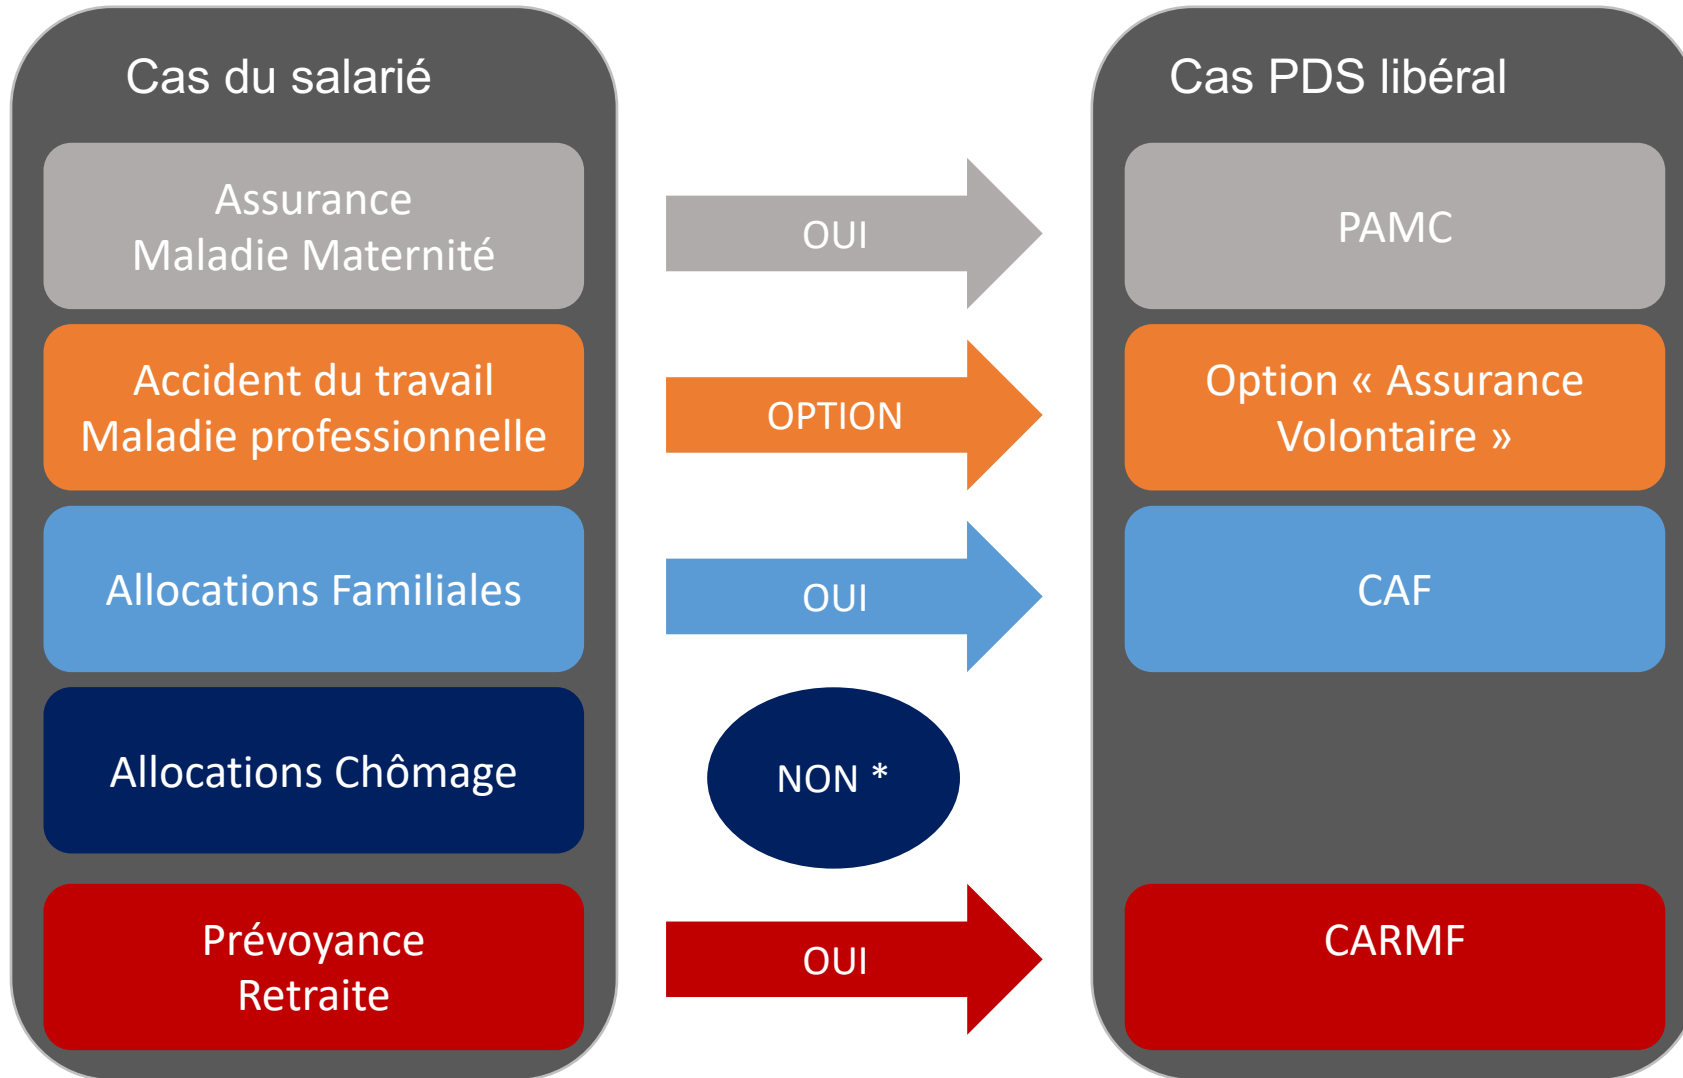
Cas du salarié

Assurance
Maladie Maternité

Accident du travail
Maladie professionnelle

Allocations Familiales

Allocations Chômage

Prévoyance
Retraite

OUI

OPTION

OUI

NON *

OUI

Cas PDS libéral

PAMC

Option « Assurance Volontaire »

CAF

CARMF